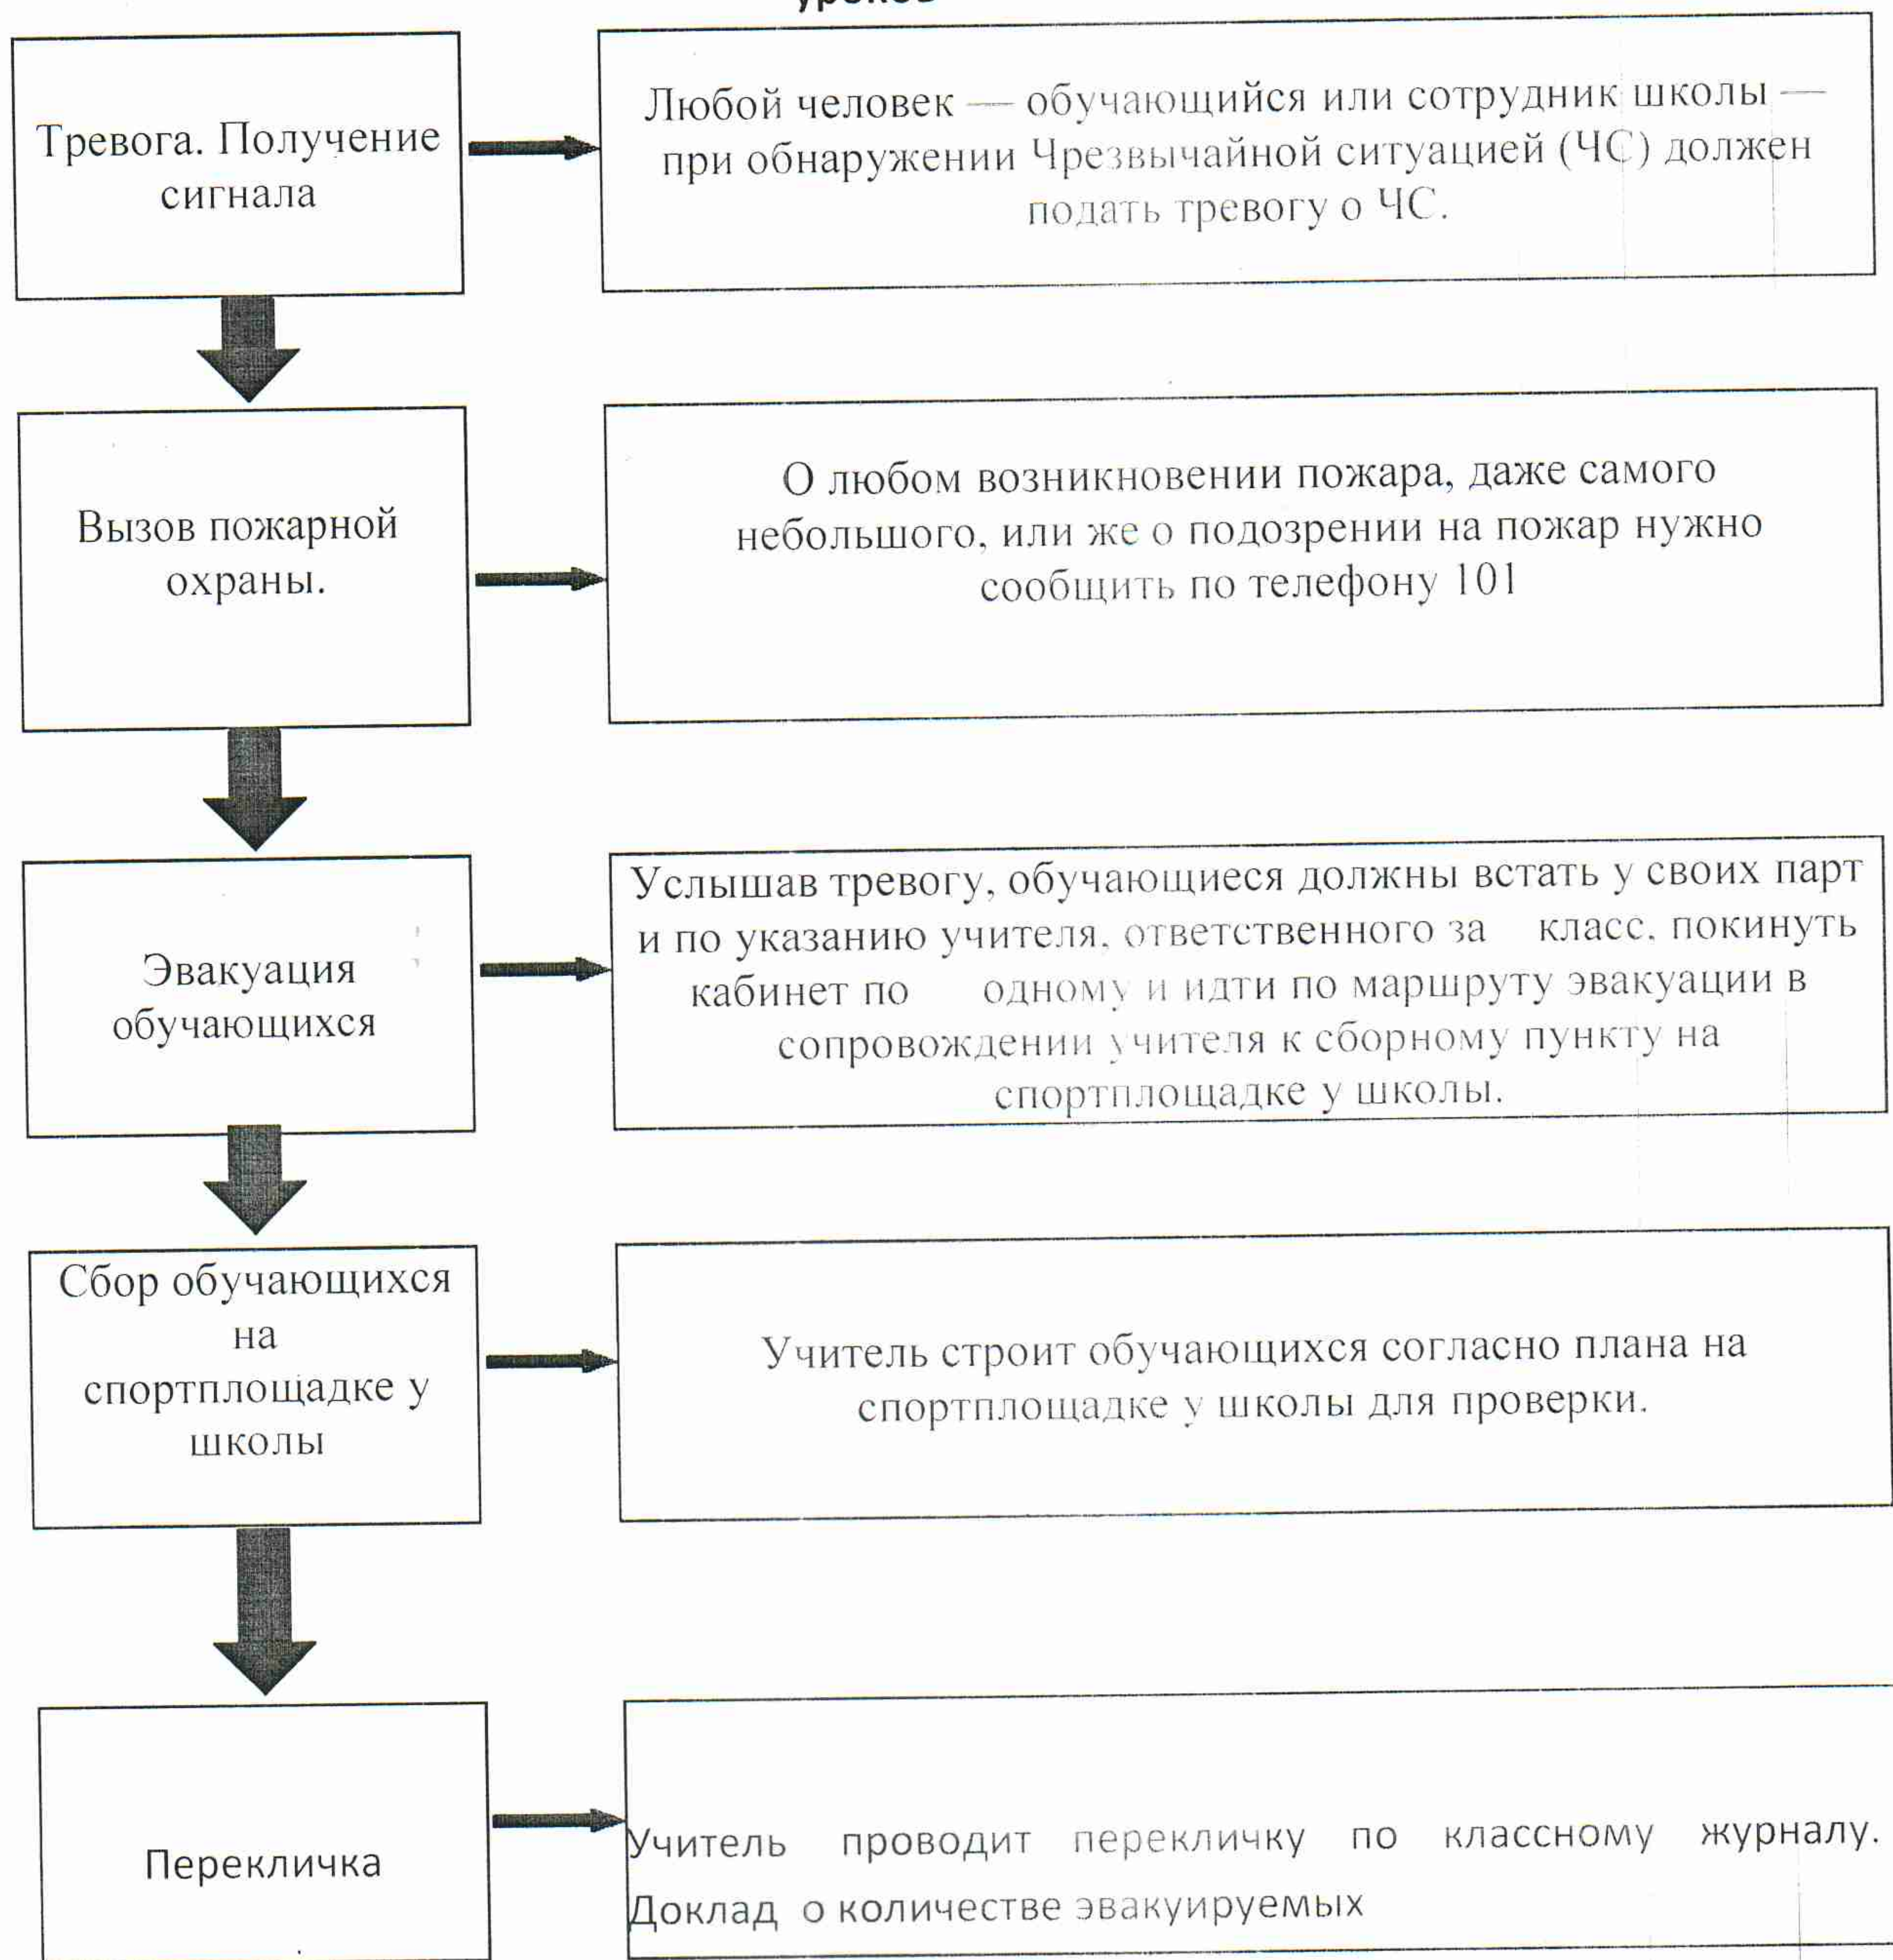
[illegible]

Тревога. Получение сигнала

Любой человек — обучающийся или сотрудник школы — при обнаружении Чрезвычайной ситуацией (ЧС) должен подать тревогу о ЧС.

Вызов пожарной охраны.

О любом возникновении пожара, даже самого небольшого, или же о подозрении на пожар нужно сообщить по телефону 101

Эвакуация обучающихся

Услышав тревогу, обучающиеся должны встать у своих парт и по указанию учителя, ответственного за класс, покинуть кабинет по одному и идти по маршруту эвакуации в сопровождении учителя к сборному пункту на спортплощадке у школы.

Сбор обучающихся на спортплощадке у школы

Учитель строит обучающихся согласно плана на спортплощадке у школы для проверки.

Перекличка

Учитель проводит перекличку по классному журналу. Доклад о количестве эвакуируемых